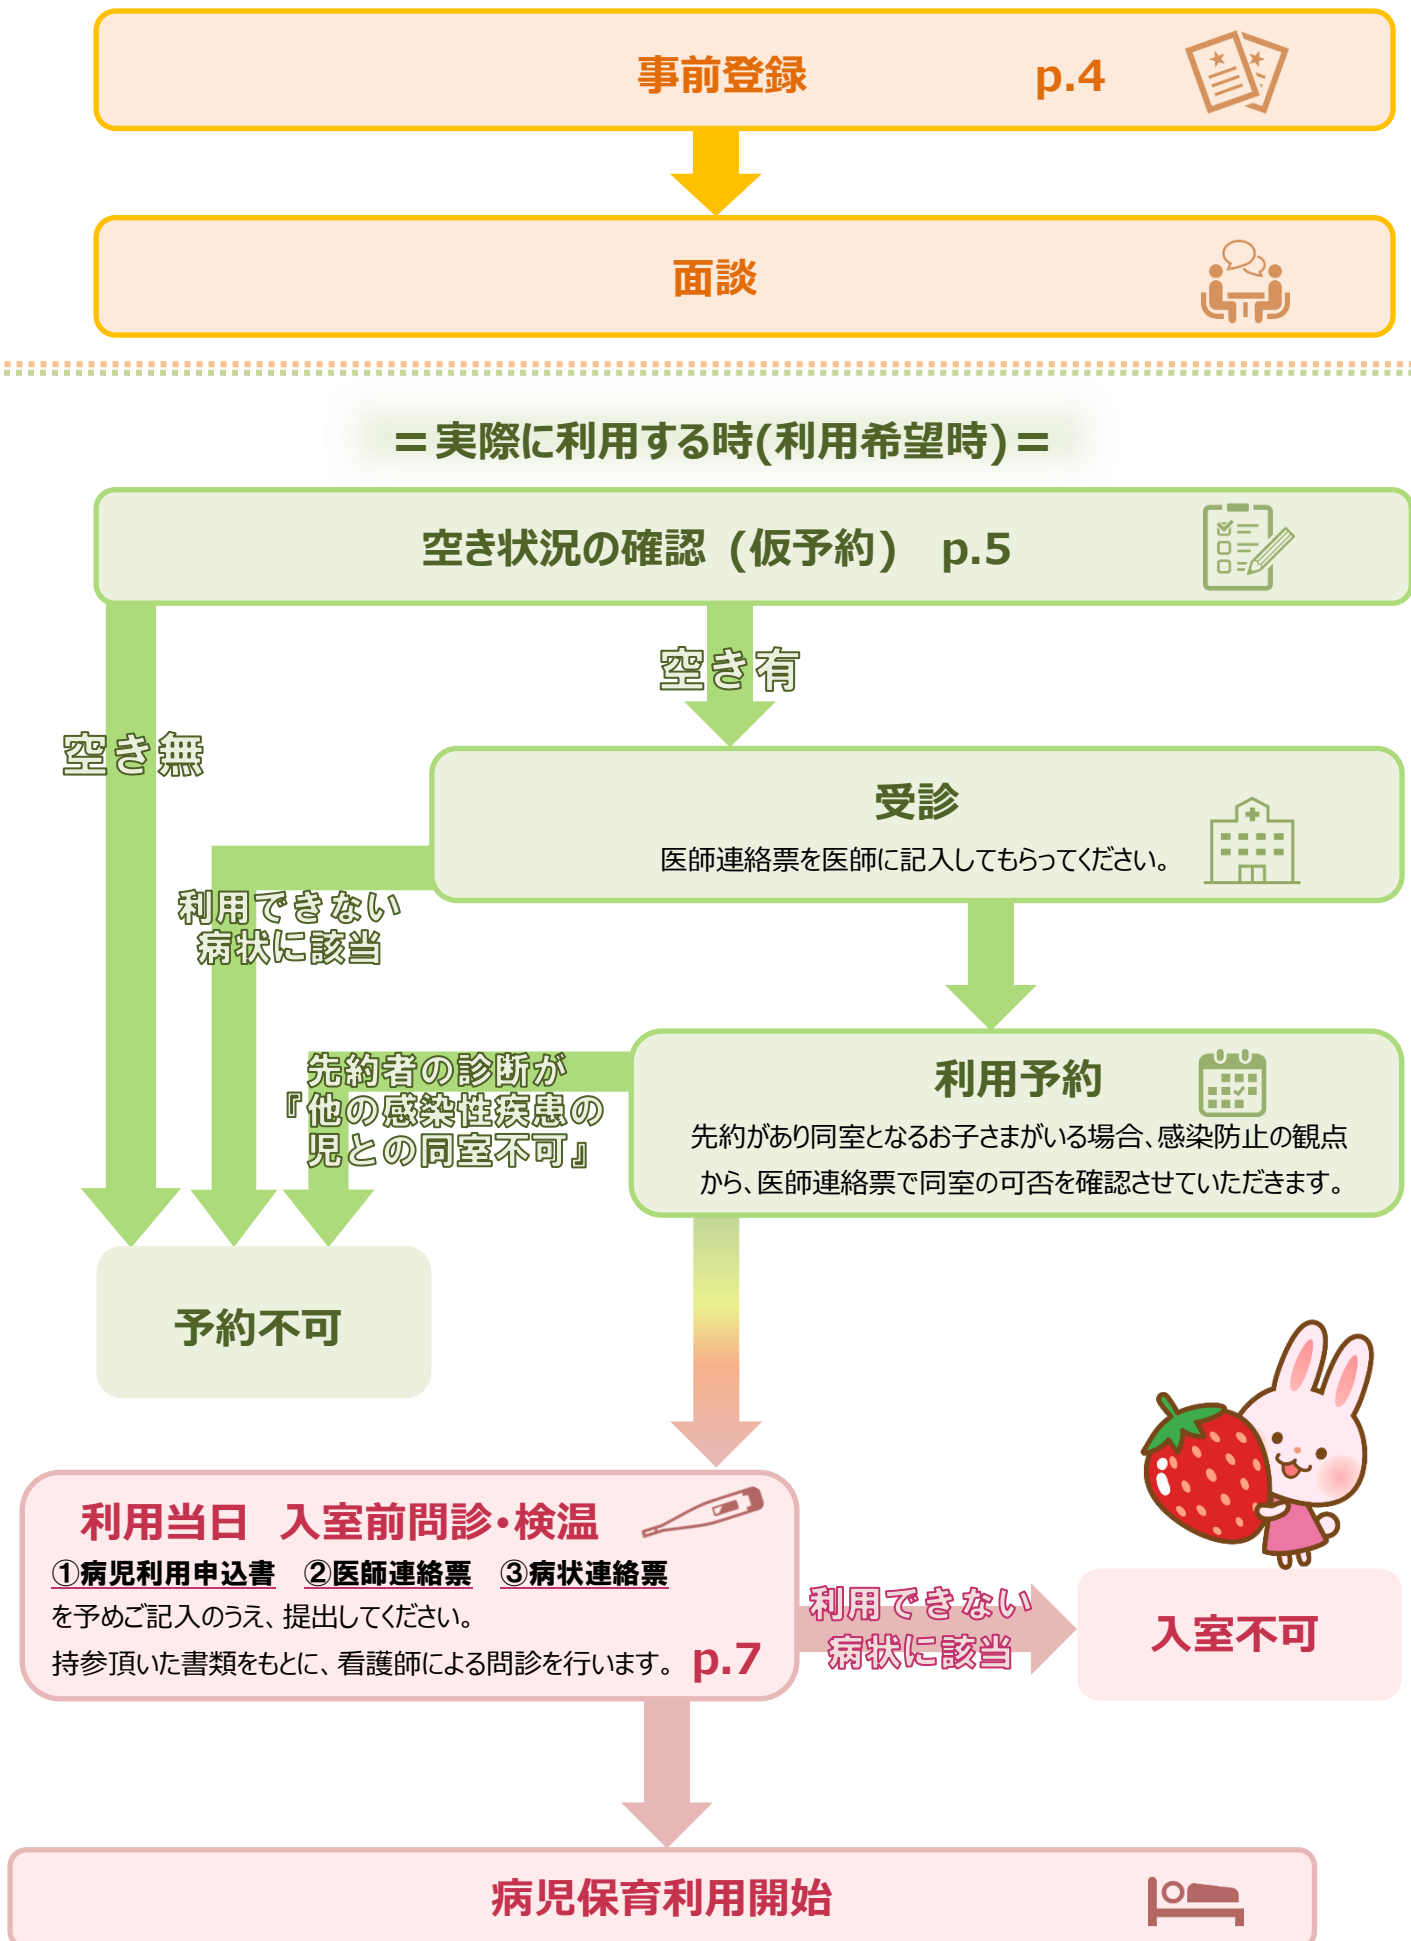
事前登録 p.4

面談

＝実際に利用する時(利用希望時)＝

空き状況の確認（仮予約） p.5

空き有

空き無

受診
医師連絡票を医師に記入してもらってください。

利用できない病状に該当

利用予約
先約があり同室となるお子さまがいる場合、感染防止の観点から、医師連絡票で同室の可否を確認させていただきます。

先約者の診断が『他の感染性疾患の児との同室不可』

予約不可

利用当日 入室前問診・検温
①病児利用申込書 ②医師連絡票 ③病状連絡票
を予めご記入のうえ、提出してください。
持参頂いた書類をもとに、看護師による問診を行います。 p.7

利用できない病状に該当

入室不可

病児保育利用開始